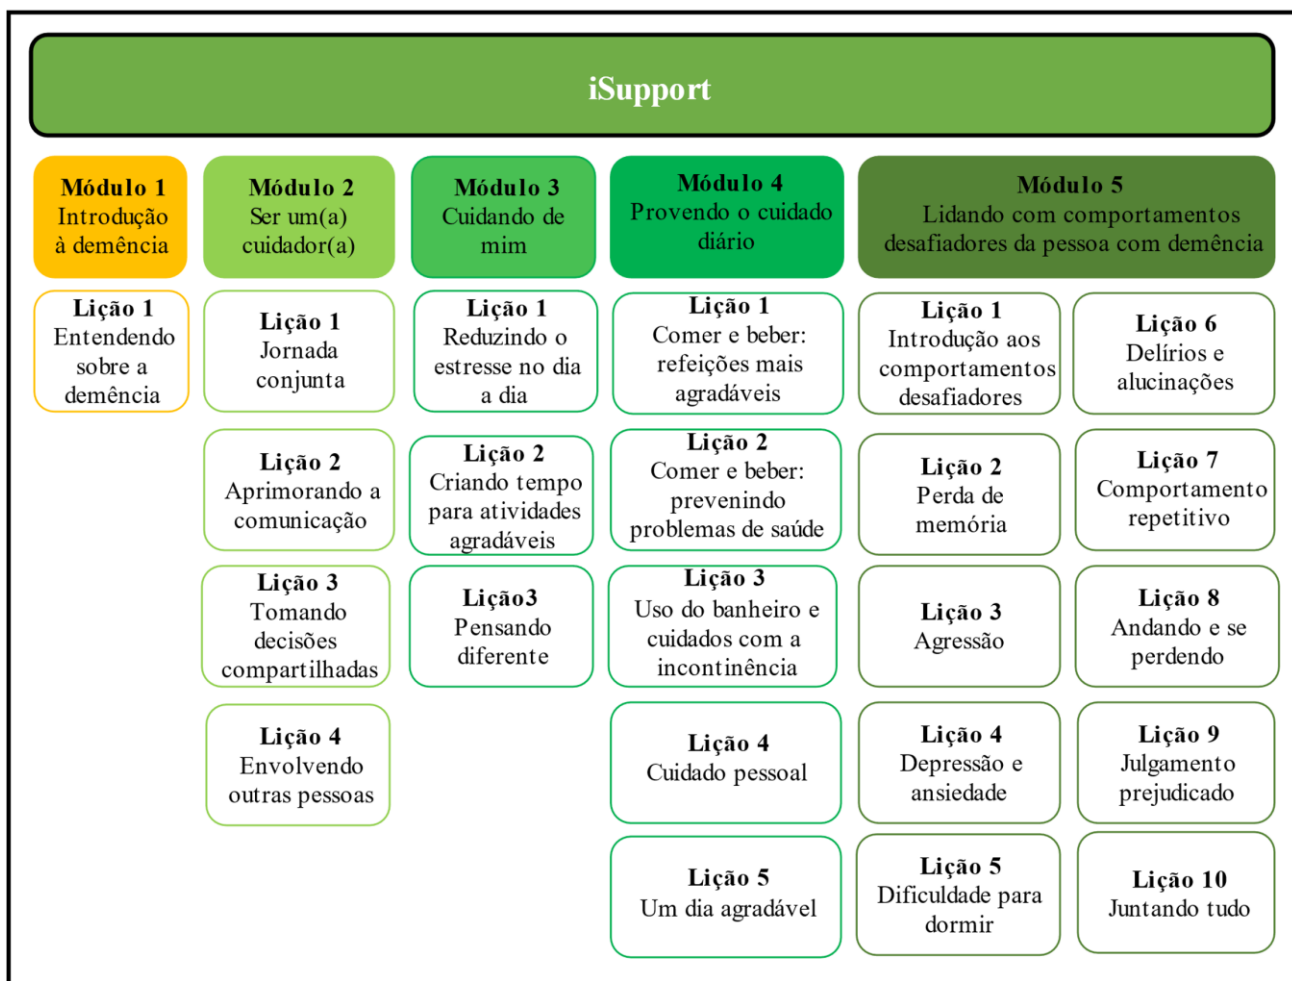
iSupport

Módulo 1
Introdução à demência

Lição 1
Entendendo sobre a demência

Módulo 2
Ser um(a) cuidador(a)

Lição 1
Jornada conjunta

Lição 2
Aprimorando a comunicação

Lição 3
Tomando decisões compartilhadas

Lição 4
Envolvendo outras pessoas

Módulo 3
Cuidando de mim

Lição 1
Reduzindo o estresse no dia a dia

Lição 2
Criando tempo para atividades agradáveis

Lição3
Pensando diferente

Módulo 4
Provendo o cuidado diário

Lição 1
Comer e beber: refeições mais agradáveis

Lição 2
Comer e beber: prevenindo problemas de saúde

Lição 3
Uso do banheiro e cuidados com a incontinência

Lição 4
Cuidado pessoal

Lição 5
Um dia agradável

Módulo 5
Lidando com comportamentos desafiadores da pessoa com demência

Lição 1
Introdução aos comportamentos desafiadores

Lição 2
Perda de memória

Lição 3
Agressão

Lição 4
Depressão e ansiedade

Lição 5
Dificuldade para dormir

Lição 6
Delírios e alucinações

Lição 7
Comportamento repetitivo

Lição 8
Andando e se perdendo

Lição 9
Julgamento prejudicado

Lição 10
Juntando tudo